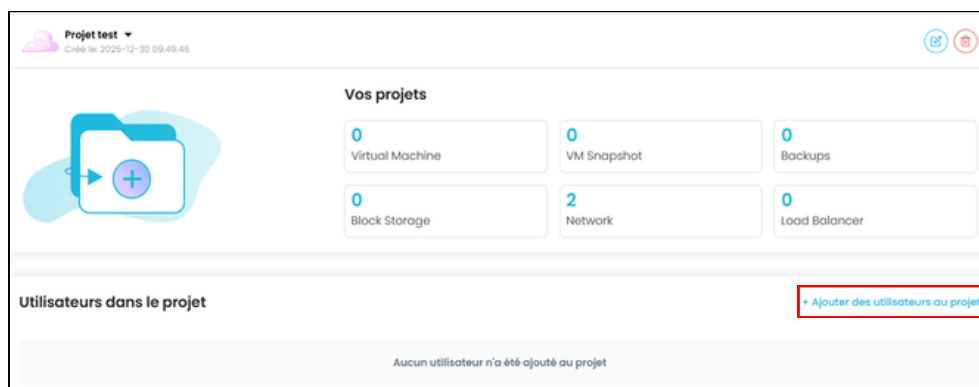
Projet test
Créé le: 2025-12-30 09:49:46

Vos projets

0
Virtual Machine

0
VM Snapshot

0
Backups

0
Block Storage

2
Network

0
Load Balancer

Utilisateurs dans le projet

+ Ajouter des utilisateurs au projet

Aucun utilisateur n'a été ajouté au projet